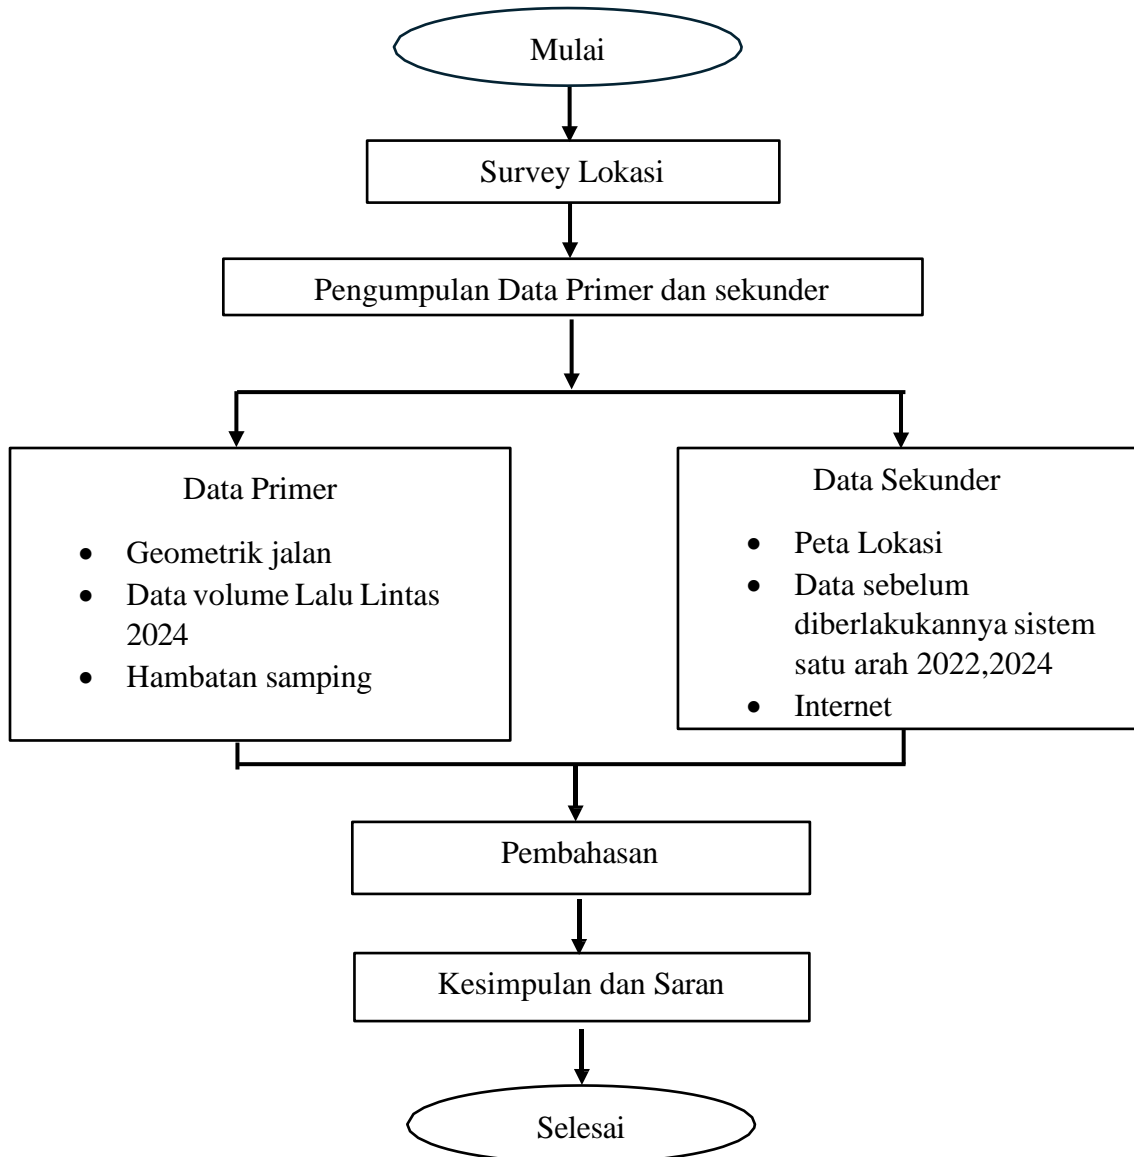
Mulai

Survey Lokasi

Pengumpulan Data Primer dan sekunder

Data Primer

- Geometrik jalan
- Data volume Lalu Lintas 2024
- Hambatan samping

Data Sekunder

- Peta Lokasi
- Data sebelum diberlakukannya sistem satu arah 2022,2024
- Internet

Pembahasan

Kesimpulan dan Saran

Selesai